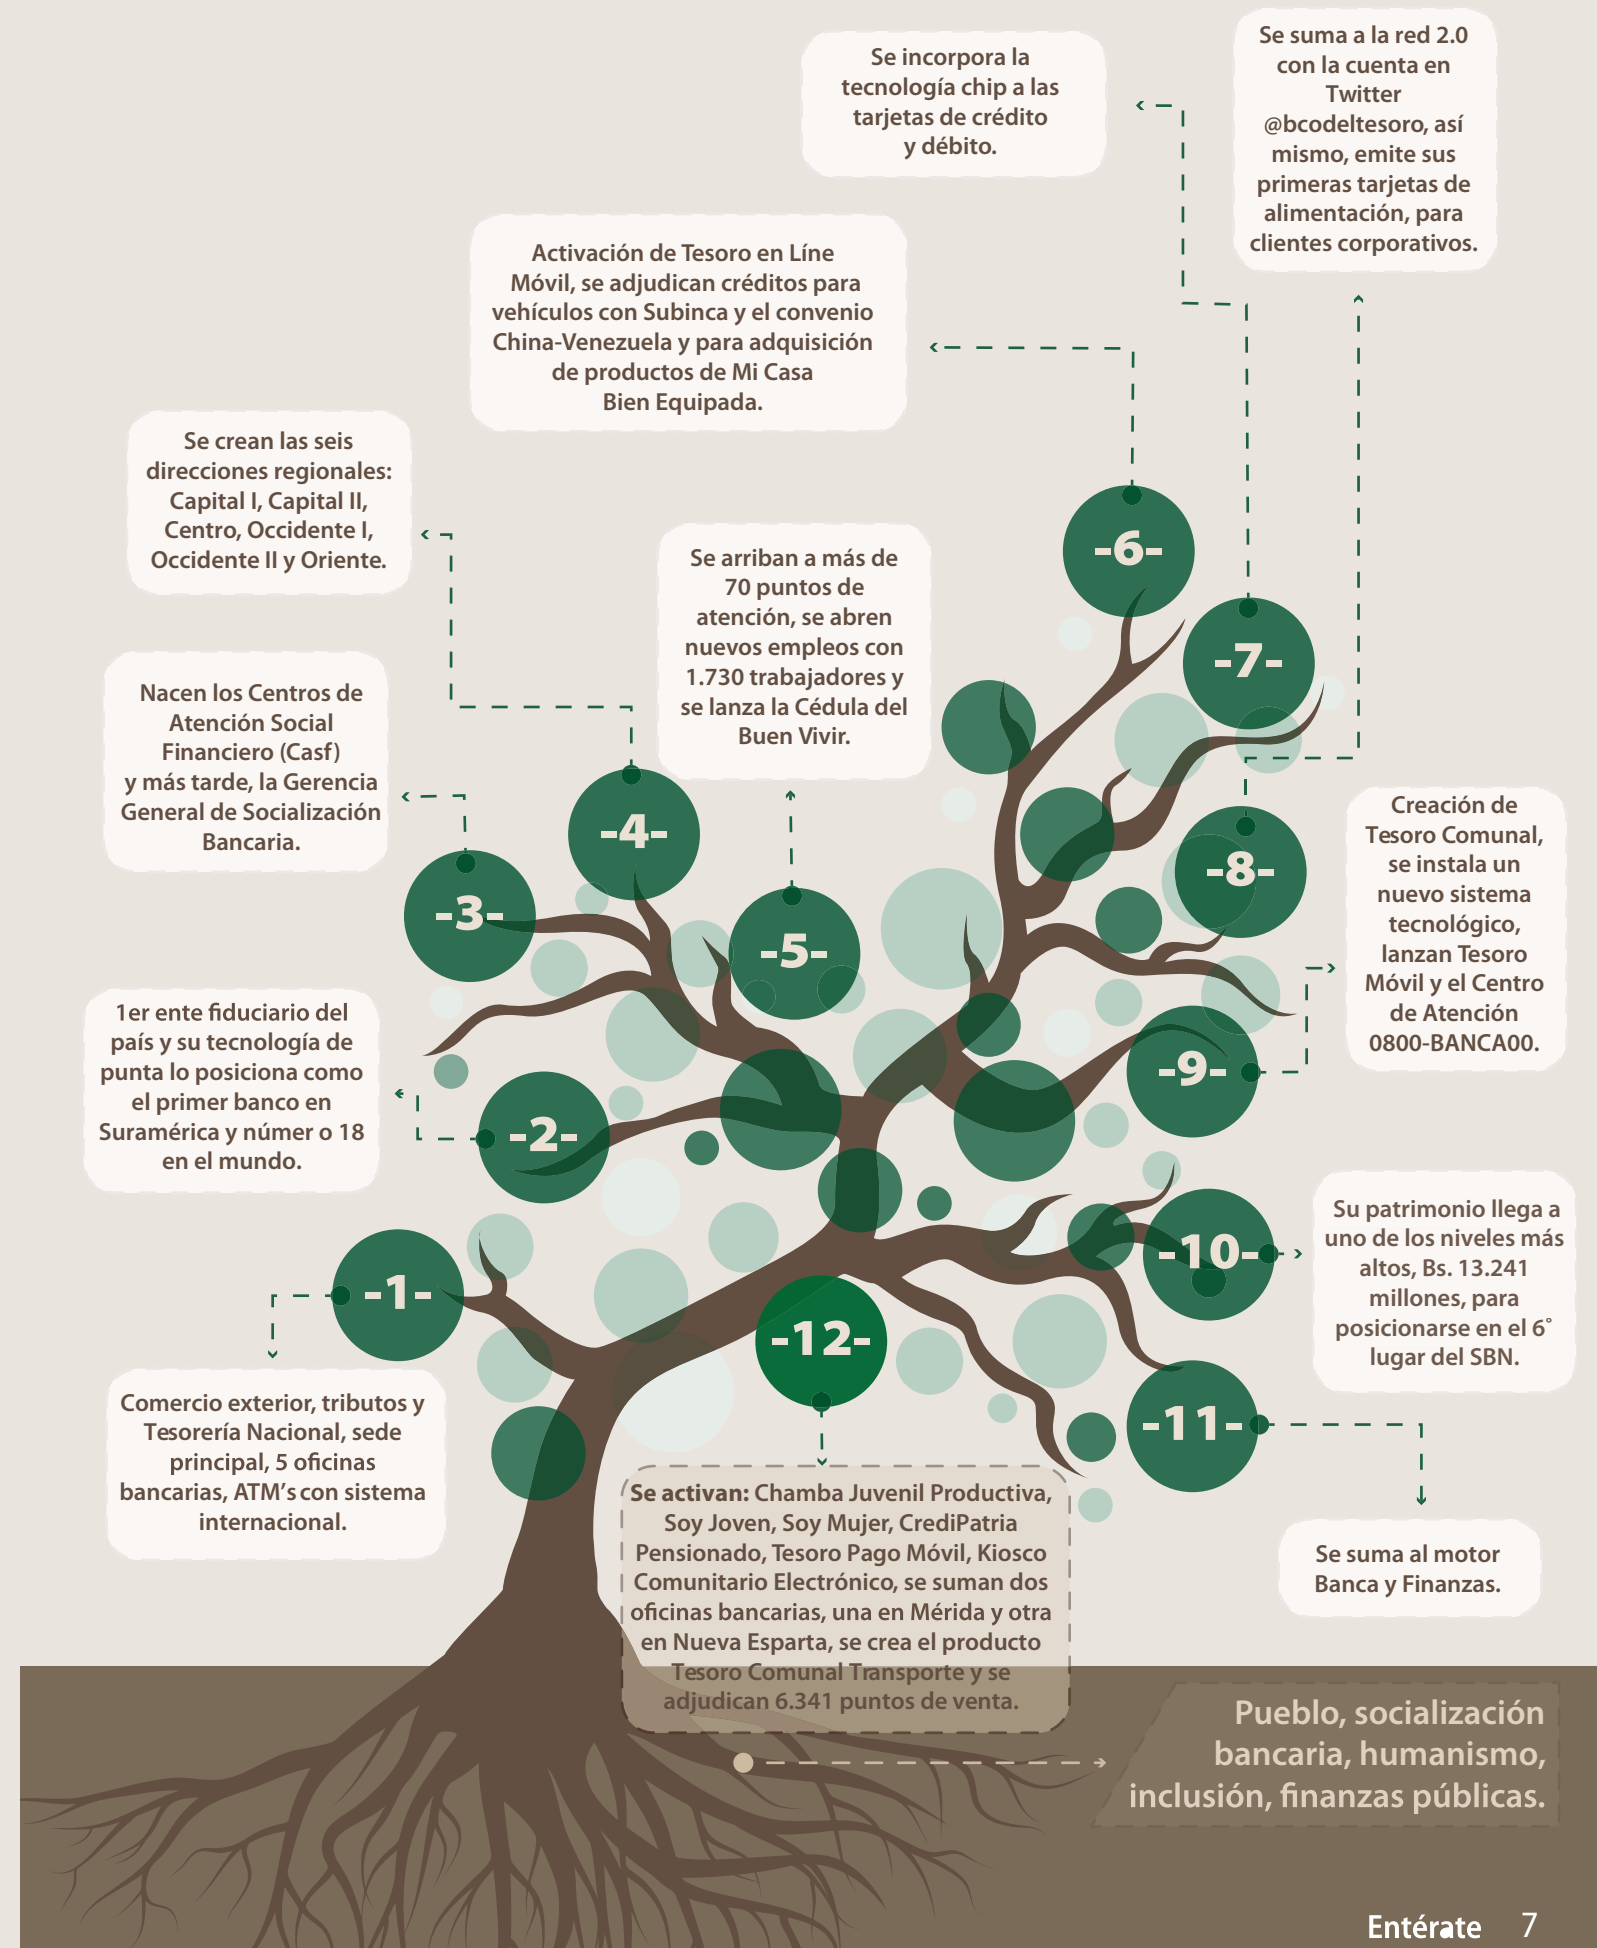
Se incorpora la tecnología chip a las tarjetas de crédito y débito.

Se suma a la red 2.0 con la cuenta en Twitter @bcodeltesoro, así mismo, emite sus primeras tarjetas de alimentación, para clientes corporativos.

Activación de Tesoro en Líne Móvil, se adjudican créditos para vehículos con Subinca y el convenio China-Venezuela y para adquisición de productos de Mi Casa Bien Equipada.

Se crean las seis direcciones regionales: Capital I, Capital II, Centro, Occidente I, Occidente II y Oriente.

Se arriban a más de 70 puntos de atención, se abren nuevos empleos con 1.730 trabajadores y se lanza la Cédula del Buen Vivir.

-6-

-7-

Nacen los Centros de Atención Social Financiero (Casf) y más tarde, la Gerencia General de Socialización Bancaria.

-4-

-8-

Creación de Tesoro Comunal, se instala un nuevo sistema tecnológico, lanzan Tesoro Móvil y el Centro de Atención 0800-BANCA00.

-3-

-5-

1er ente fiduciario del país y su tecnología de punta lo posiciona como el primer banco en Suramérica y númer o 18 en el mundo.

-9-

-2-

-10-

Su patrimonio llega a uno de los niveles más altos, Bs. 13.241 millones, para posicionarse en el 6° lugar del SBN.

-1-

-12-

-11-

Comercio exterior, tributos y Tesorería Nacional, sede principal, 5 oficinas bancarias, ATM's con sistema internacional.

Se activan: Chamba Juvenil Productiva, Soy Joven, Soy Mujer, CrediPatria Pensionado, Tesoro Pago Móvil, Kiosco Comunitario Electrónico, se suman dos oficinas bancarias, una en Mérida y otra en Nueva Esparta, se crea el producto Tesoro Comunal Transporte y se adjudican 6.341 puntos de venta.

Se suma al motor Banca y Finanzas.

Pueblo, socialización bancaria, humanismo, inclusión, finanzas públicas.

Entérate 7